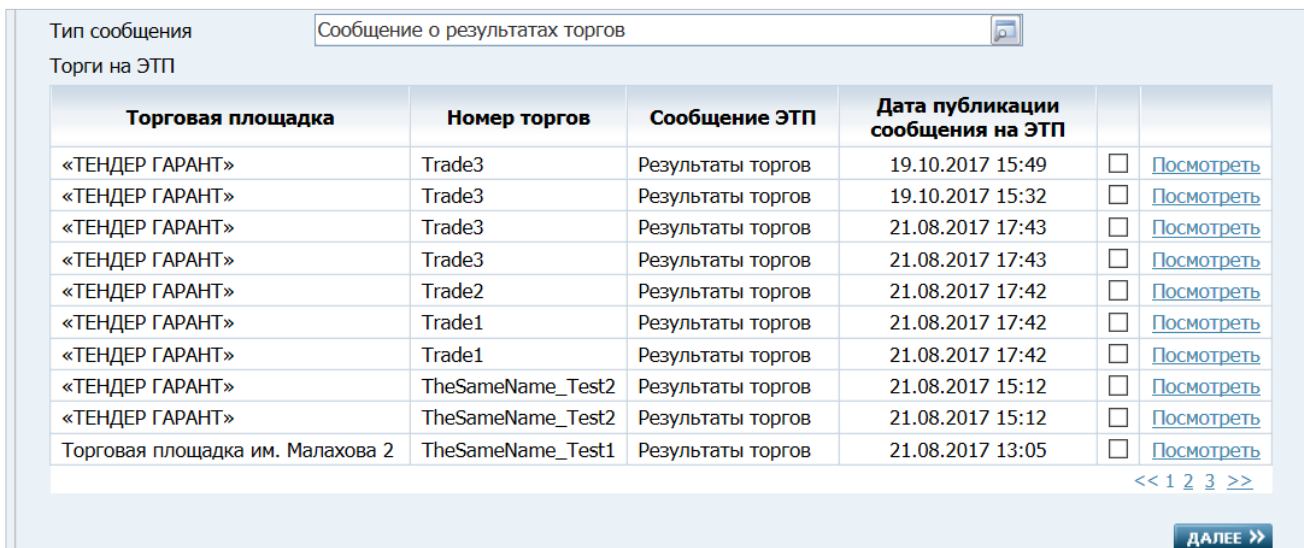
Тип сообщения Сообщение о результатах торгов

Торги на ЭТП

| Торговая площадка | Номер торгов | Сообщение ЭТП | Дата публикации сообщения на ЭТП | | |
|---|---|---|---|---|---|
| «ТЕНДЕР ГАРАНТ» | Trade3 | Результаты торгов | 19.10.2017 15:49 | ☐ | Посмотреть |
| «ТЕНДЕР ГАРАНТ» | Trade3 | Результаты торгов | 19.10.2017 15:32 | ☐ | Посмотреть |
| «ТЕНДЕР ГАРАНТ» | Trade3 | Результаты торгов | 21.08.2017 17:43 | ☐ | Посмотреть |
| «ТЕНДЕР ГАРАНТ» | Trade3 | Результаты торгов | 21.08.2017 17:43 | ☐ | Посмотреть |
| «ТЕНДЕР ГАРАНТ» | Trade2 | Результаты торгов | 21.08.2017 17:42 | ☐ | Посмотреть |
| «ТЕНДЕР ГАРАНТ» | Trade1 | Результаты торгов | 21.08.2017 17:42 | ☐ | Посмотреть |
| «ТЕНДЕР ГАРАНТ» | Trade1 | Результаты торгов | 21.08.2017 17:42 | ☐ | Посмотреть |
| «ТЕНДЕР ГАРАНТ» | TheSameName_Test2 | Результаты торгов | 21.08.2017 15:12 | ☐ | Посмотреть |
| «ТЕНДЕР ГАРАНТ» | TheSameName_Test2 | Результаты торгов | 21.08.2017 15:12 | ☐ | Посмотреть |
| Торговая площадка им. Малахова 2 | TheSameName_Test1 | Результаты торгов | 21.08.2017 13:05 | ☐ | Посмотреть |

<< 1 2 3 >>

ДАЛЕЕ >>